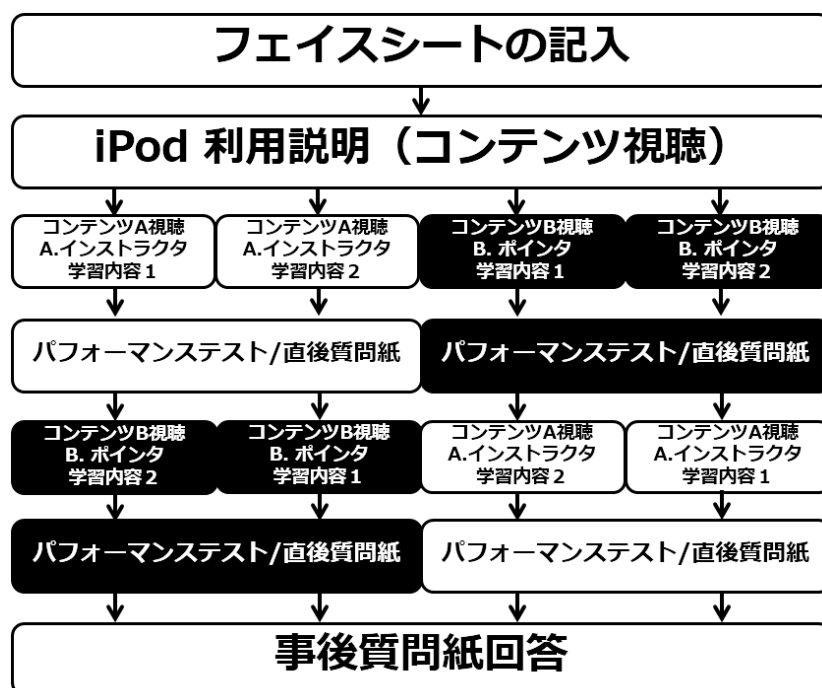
フェイスシートの記入

iPod 利用説明（コンテンツ視聴）

コンテンツA視聴
A.インストラクタ
学習内容１

コンテンツA視聴
A.インストラクタ
学習内容２

コンテンツB視聴
B. ポインタ
学習内容１

コンテンツB視聴
B. ポインタ
学習内容２

パフォーマンステスト/直後質問紙

パフォーマンステスト/直後質問紙

コンテンツB視聴
B. ポインタ
学習内容２

コンテンツB視聴
B. ポインタ
学習内容１

コンテンツA視聴
A.インストラクタ
学習内容２

コンテンツA視聴
A.インストラクタ
学習内容１

パフォーマンステスト/直後質問紙

パフォーマンステスト/直後質問紙

事後質問紙回答